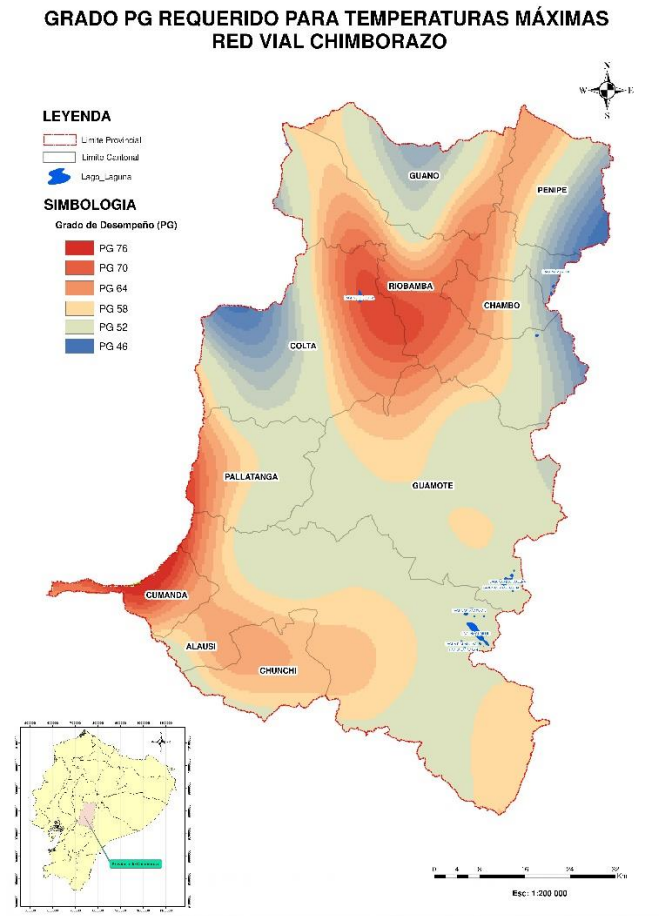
GRADO PG REQUERIDO PARA TEMPERATURAS MÁXIMAS
RED VIAL CHIMBORAZO

N
W E
S

LEYENDA
Limite Provincial
Limite Cantonal
Lago_Laguna

SIMBOLOGIA
Grado de Desempeño (PG)
PG 76
PG 70
PG 64
PG 58
PG 52
PG 46

GUANO
PENIPE
RIOBAMBA
CHAMBO
COLTA
PALLATANGA
GUAMOTE
CUMANDA
ALAUSI
CHUNCHI

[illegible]

0 4 8 16 24 32 Km
Esc: 1:200 000